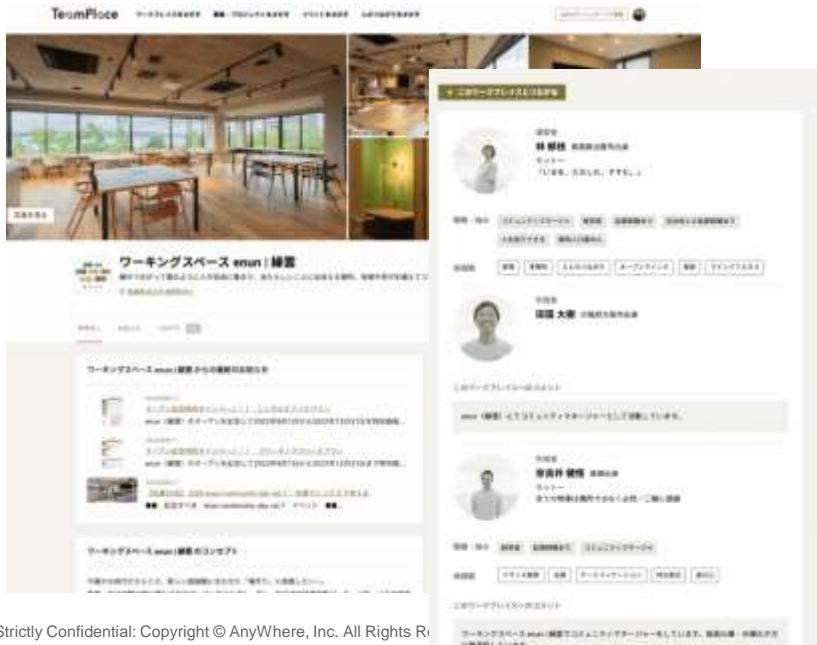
TeamPlace

ワーキングスペース enun | 練雲

ワーキングスペース enun | 練雲 からの最新のお知らせ

ワーキングスペース enun | 練雲 のコンセプト

林 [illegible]

田端 大樹

寺島井 健悟

Strictly Confidential: Copyright © AnyWhere, Inc. All Rights R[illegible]